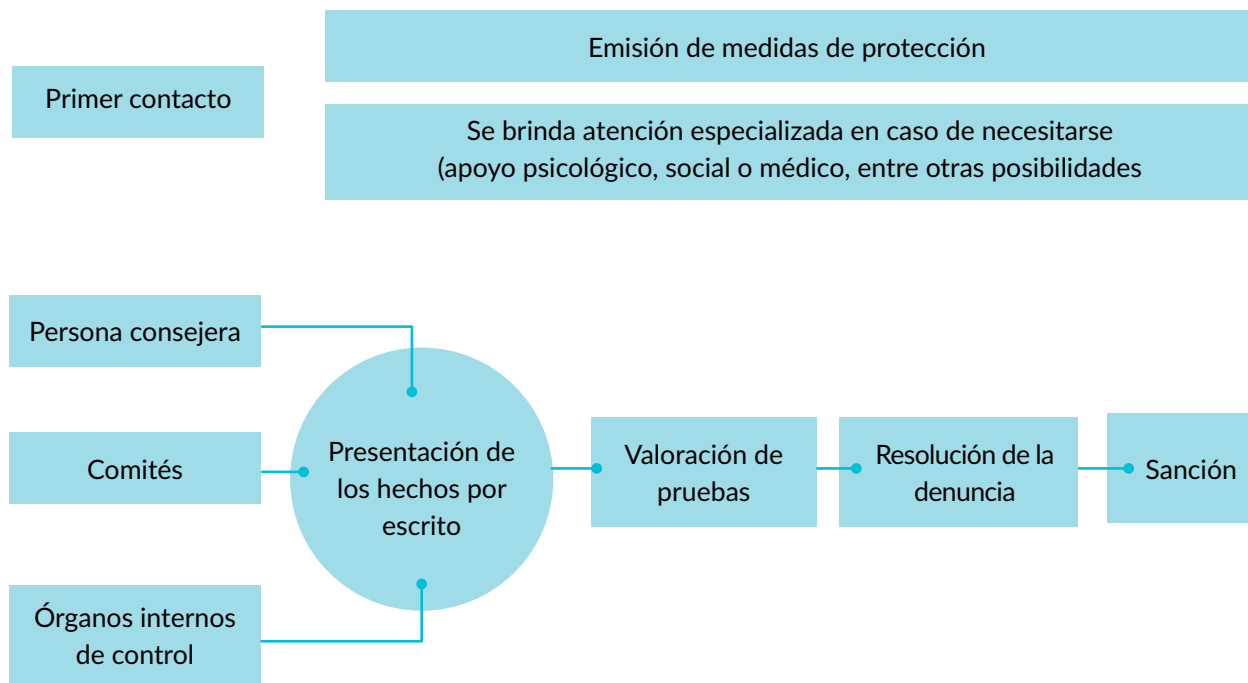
Primer contacto

Emisión de medidas de protección

Se brinda atención especializada en caso de necesitarse (apoyo psicológico, social o médico, entre otras posibilidades

Persona consejera

Comités

Órganos internos de control

Presentación de los hechos por escrito

Valoración de pruebas

Resolución de la denuncia

Sanción